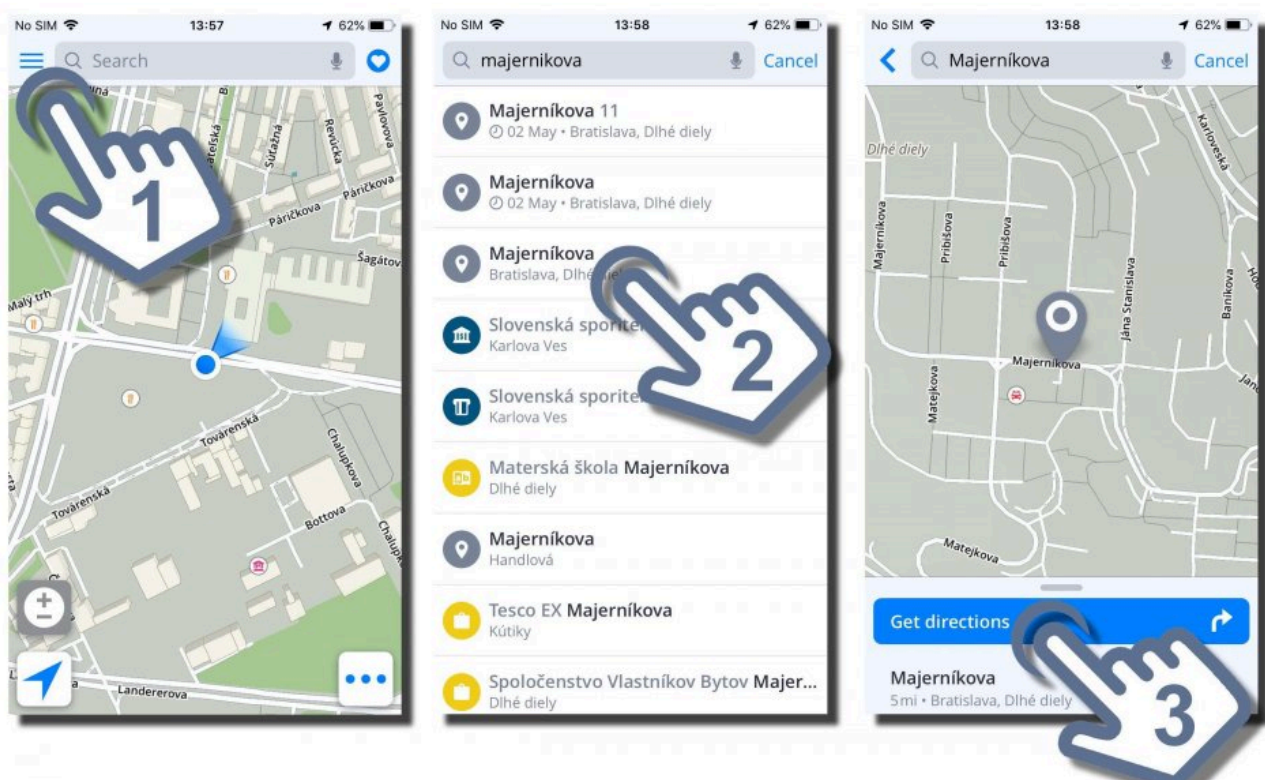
No SIM 13:57 62%

Search

Pavlovova
Revúcka
Sutazna
Páričkova
Páričkova
Šagátova
Malý trh
Továrenská
Továrenská
Chalupkova
Bottova
Landererova

1

No SIM 13:58 62%

majernikova Cancel

Majerníkova 11
02 May • Bratislava, Dlhé diely

Majerníkova
02 May • Bratislava, Dlhé diely

Majerníkova
Bratislava, Dlhé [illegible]

Slovenská sporite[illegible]
Karlova Ves

Slovenská sporite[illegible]
Karlova Ves

Materská škola Majerníkova
Dlhé diely

Majerníkova
Handlová

Tesco EX Majerníkova
Kútiky

Spoločenstvo Vlastníkov Bytov Majer...
Dlhé diely

2

No SIM 13:58 62%

Majerníkova Cancel

Dlhé diely
Majerníkova
Pribišova
Pribišova
Jána Stanislava
Banikova
Majerníkova
Matejkova
Matejkova
Karlovesk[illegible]

Get directions

Majerníkova
5mi • Bratislava, Dlhé diely

3